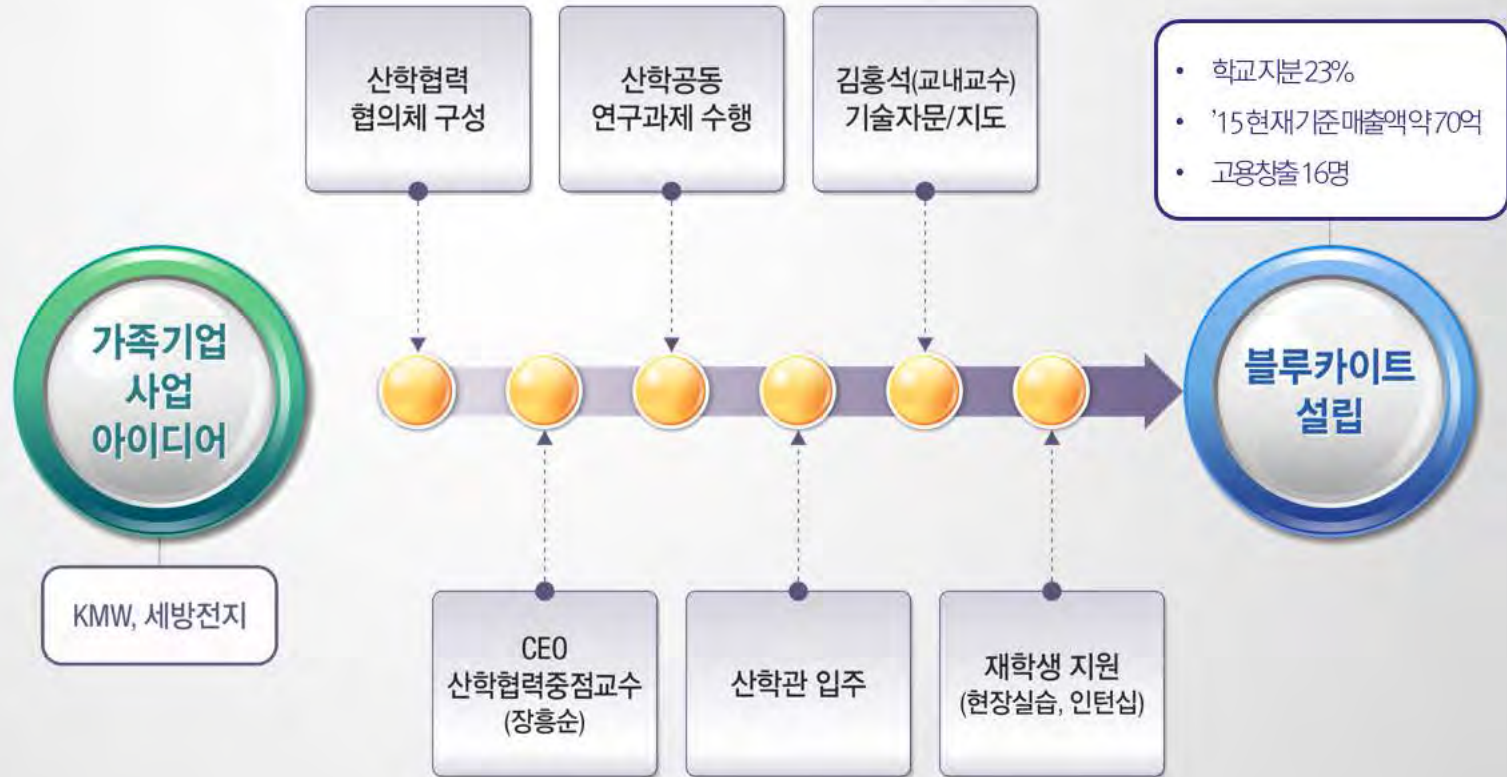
가족기업
사업
아이디어

KMW, 세방전지

산학협력
협의체 구성

산학공동
연구과제 수행

김홍석(교내교수)
기술자문/지도

CEO
산학협력중점교수
(장흥순)

산학관 입주

재학생 지원
(현장실습, 인턴십)

블루카이트
설립

• 학교지분23%
• '15 현재기준매출액약70억
• 고용창출16명